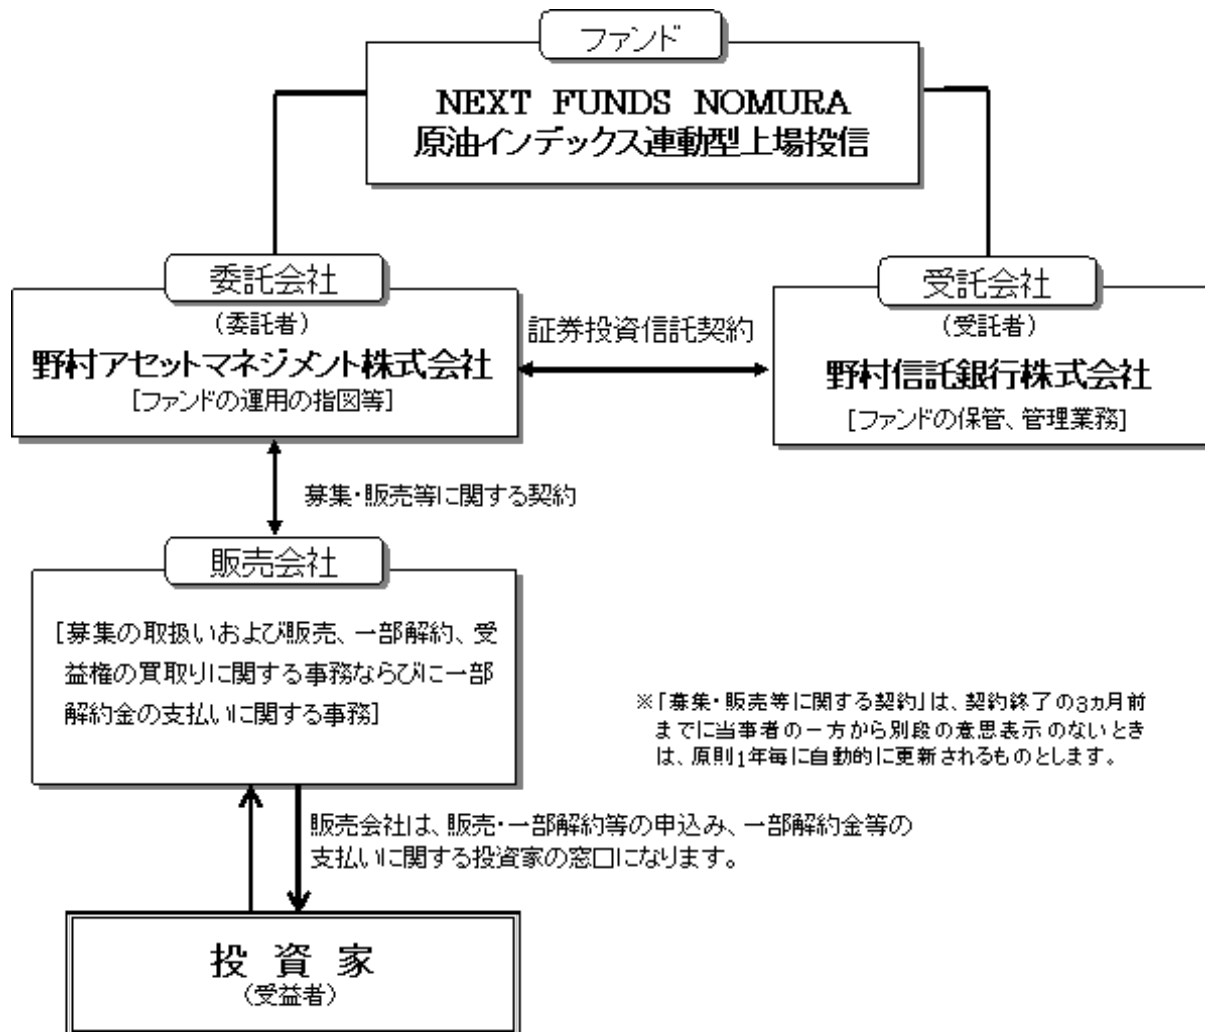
ファンド

NEXT FUNDS NOMURA
原油インデックス連動型上場投信

委託会社
（委託者）
野村アセットマネジメント株式会社
［ファンドの運用の指図等］

証券投資信託契約

受託会社
（受託者）
野村信託銀行株式会社
［ファンドの保管、管理業務］

募集・販売等に関する契約

販売会社
［募集の取扱いおよび販売、一部解約、受益権の買取りに関する事務ならびに一部解約金の支払いに関する事務］

※「募集・販売等に関する契約」は、契約終了の3カ月前までに当事者の一方から別段の意思表示のないときは、原則1年毎に自動的に更新されるものとします。

販売会社は、販売・一部解約等の申込み、一部解約金等の支払いに関する投資家の窓口になります。

投資家
（受益者）